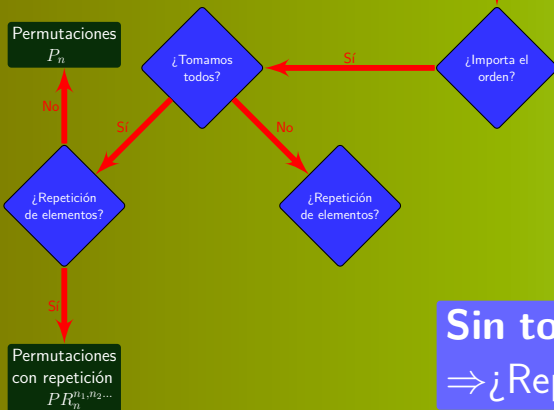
Permutaciones
$P_n$

¿Tomamos todos?

Sí

¿Importa el orden?

No

Sí

No

¿Repetición de elementos?

¿Repetición de elementos?

Sí

Permutaciones con repetición
$PR_n^{n_1,n_2...}$

Sin to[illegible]
$\Rightarrow$¿Rep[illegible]